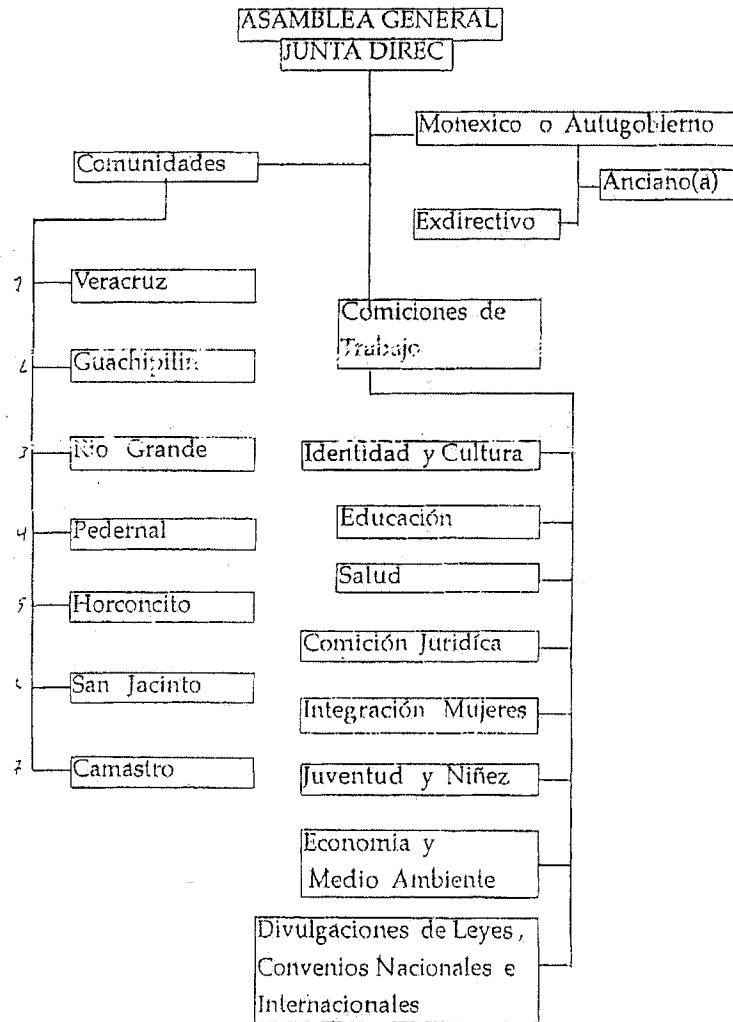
ASAMBLEA GENERAL
JUNTA DIREC

Monexico o Autugobierno

Comunidades

Anciano(a)

Exdirectivo

1 Veracruz

2 Guachipilin

3 Rio Grande

4 Pedernal

5 Horconcito

6 San Jacinto

7 Camastro

Comiciones de Trabajo

Identidad y Cultura

Educación

Salud

Comición Juridíca

Integración Mujeres

Juventud y Niñez

Economia y Medio Ambiente

Divulgaciones de Leyes, Convenios Nacionales e Internacionales